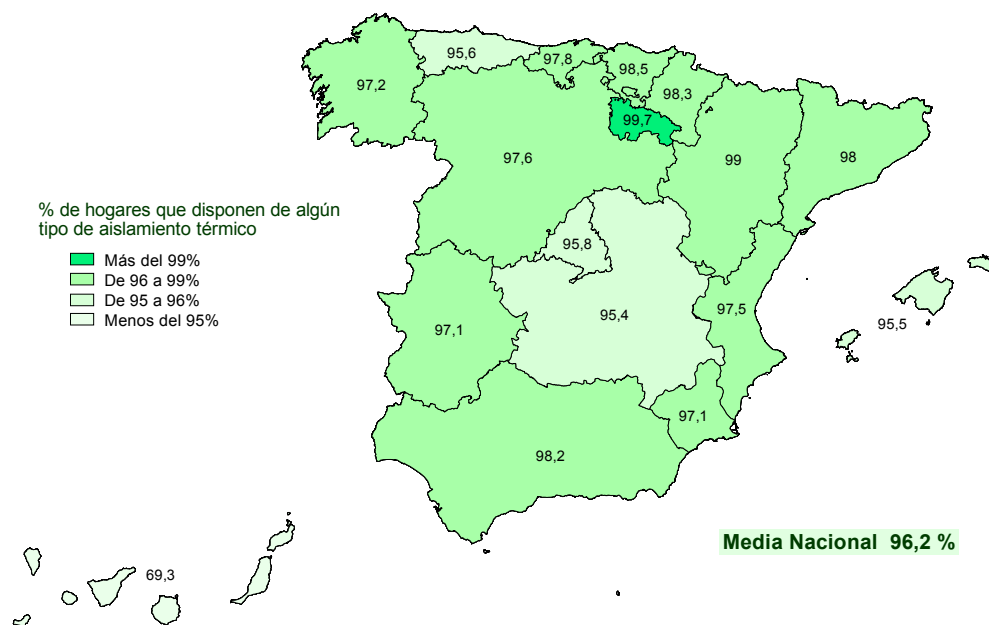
% de hogares que disponen de algún tipo de aislamiento térmico

Más del 99%
De 96 a 99%
De 95 a 96%
Menos del 95%

95,6
97,8
98,5
97,2
98,3
99,7
97,6
99
98
95,8
95,4
97,5
95,5
97,1
97,1
98,2
69,3

Media Nacional 96,2 %